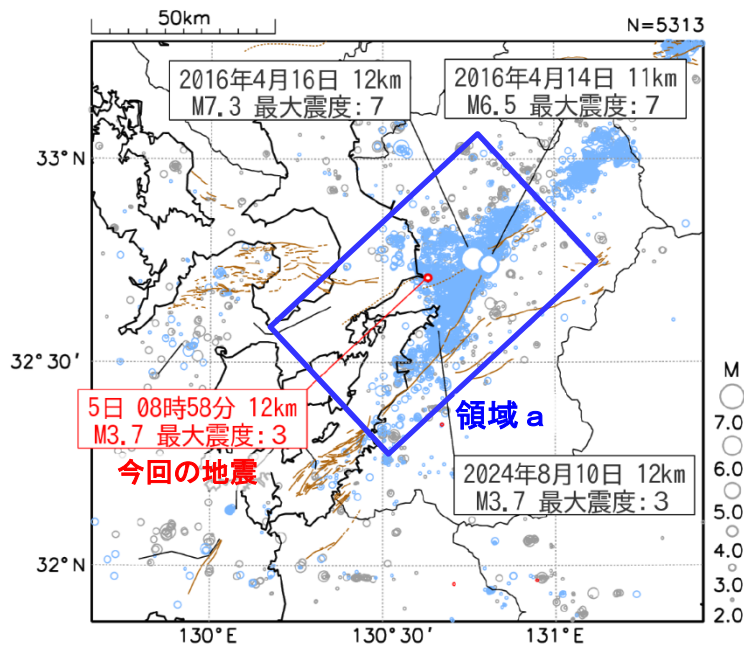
50km

N=5313

2016年4月16日 12km
M7.3 最大震度:7

2016年4月14日 11km
M6.5 最大震度:7

33°N

32°30′

5日 08時58分 12km
M3.7 最大震度:3

今回の地震

領域 a

2024年8月10日 12km
M3.7 最大震度:3

32°N

130°E

130°30′

131°E

M
7.0
6.0
5.0
4.0
3.0
2.0